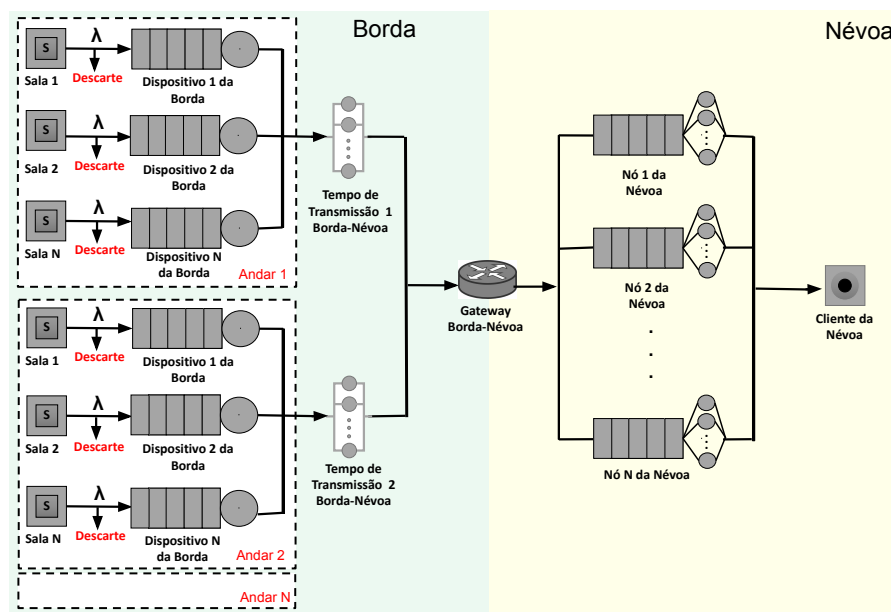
Borda

Névoa

S
λ
Sala 1
Descarte
Dispositivo 1 da Borda

S
λ
Sala 2
Descarte
Dispositivo 2 da Borda

S
λ
Sala N
Descarte
Dispositivo N da Borda
Andar 1

Tempo de Transmissão 1 Borda-Névoa

S
λ
Sala 1
Descarte
Dispositivo 1 da Borda

S
λ
Sala 2
Descarte
Dispositivo 2 da Borda

S
λ
Sala N
Descarte
Dispositivo N da Borda
Andar 2

Tempo de Transmissão 2 Borda-Névoa

Andar N

Gateway Borda-Névoa

Nó 1 da Névoa

Nó 2 da Névoa

.
.
.

Nó N da Névoa

Cliente da Névoa